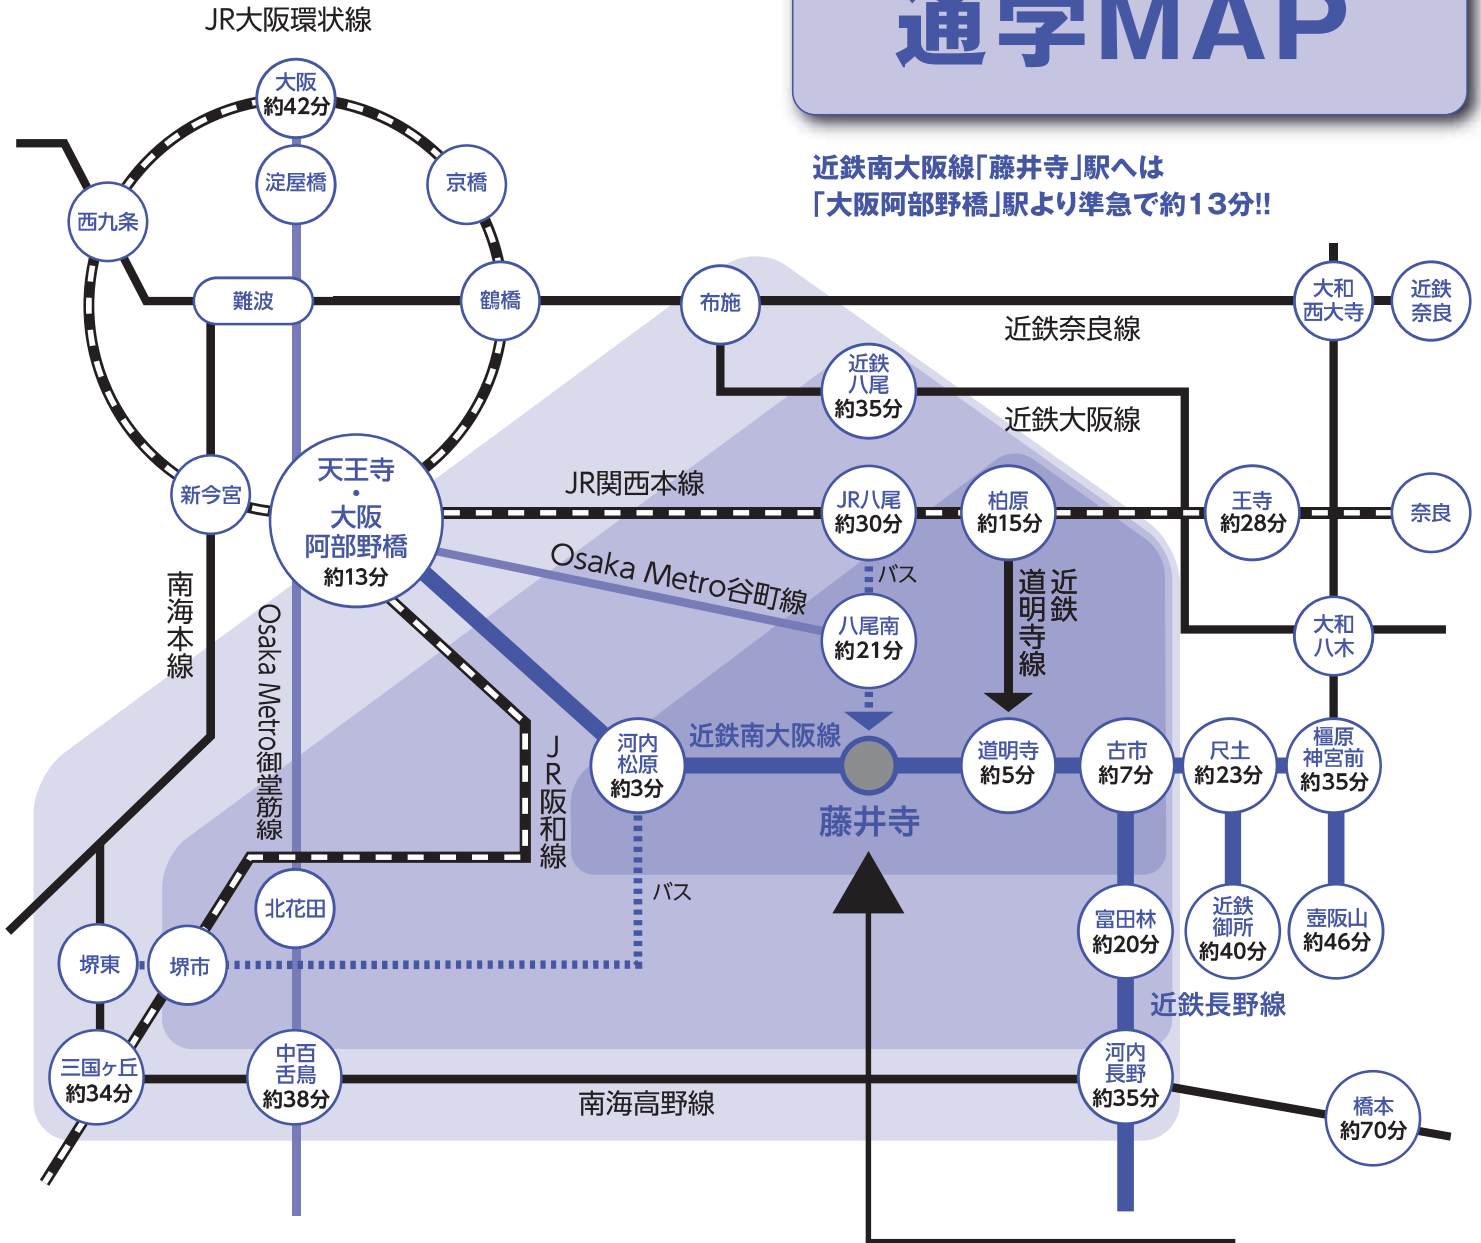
通学MAP

近鉄南大阪線「藤井寺」駅へは
「大阪阿部野橋」駅より準急で約13分!!

JR大阪環状線

大阪
約42分

淀屋橋

京橋

西九条

難波

鶴橋

布施

大和
西大寺

近鉄
奈良

近鉄奈良線

近鉄
八尾
約35分

近鉄大阪線

天王寺
・
大阪
阿部野橋
約13分

新今宮

JR関西本線

JR八尾
約30分

柏原
約15分

王寺
約28分

奈良

Osaka Metro谷町線

バス

八尾南
約21分

近鉄
道明寺線

大和
八木

南海本線

Osaka Metro御堂筋線

JR阪和線

河内
松原
約3分

近鉄南大阪線

藤井寺

道明寺
約5分

古市
約7分

尺土
約23分

橿原
神宮前
約35分

バス

北花田

堺東

堺市

富田林
約20分

近鉄
御所
約40分

壺阪山
約46分

近鉄長野線

三国ヶ丘
約34分

中百
舌鳥
約38分

南海高野線

河内
長野
約35分

橋本
約70分